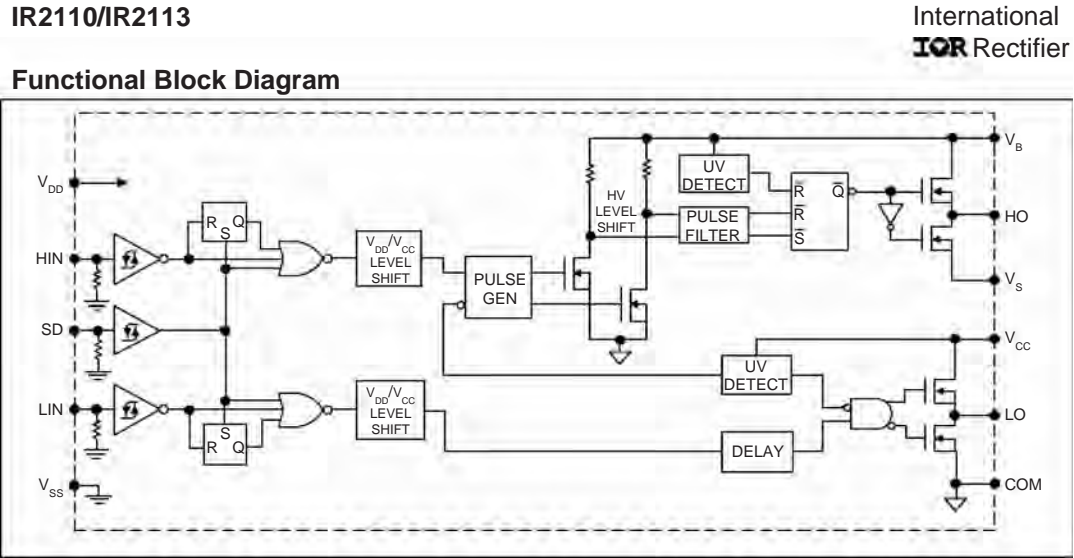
IR2110/IR2113

International
IOR Rectifier

Functional Block Diagram

$V_B$
UV DETECT
R
$\overline{Q}$
HV LEVEL SHIFT
PULSE FILTER
$\overline{R}$
$\overline{S}$
HO
$V_{DD}$
R S Q
HIN
$V_{DD}/V_{CC}$ LEVEL SHIFT
PULSE GEN
$V_S$
SD
$V_{CC}$
UV DETECT
LIN
$V_{DD}/V_{CC}$ LEVEL SHIFT
S R Q
LO
DELAY
$V_{SS}$
COM